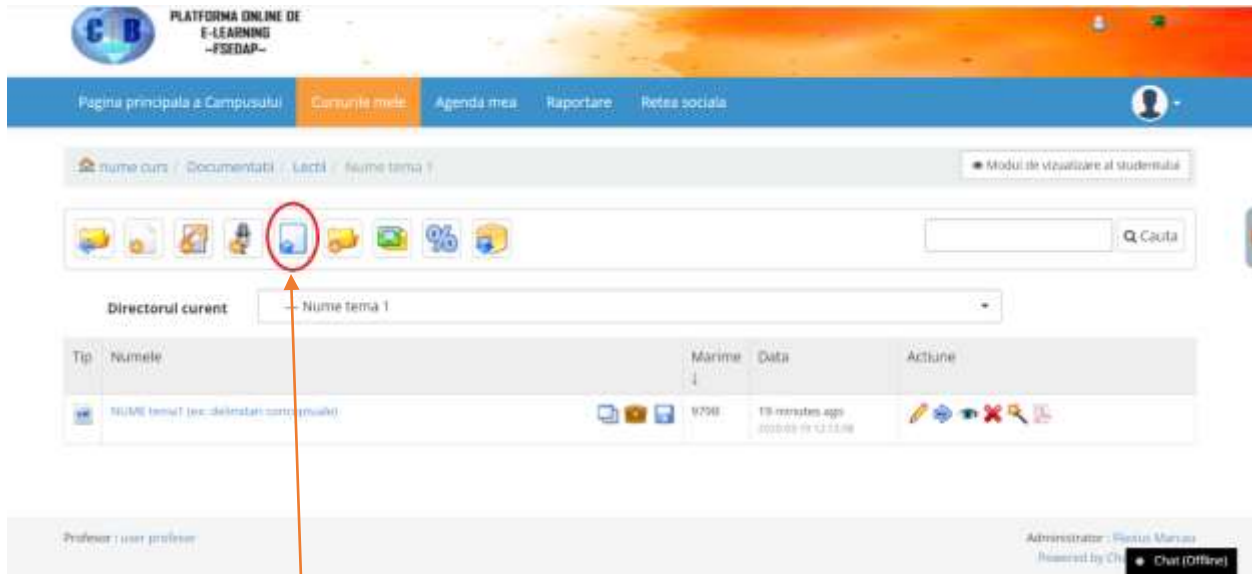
C B

PLATFORMA ONLINE DE E-LEARNING ~FSEDAP~

Pagina principala a Campusului | Cursurile mele | Agenda mea | Raportare | Retea sociala

nume curs / Documentatii / Lectii / Nume tema 1

Modul de vizualizare al studentului

Q Cauta

Directorul curent | — Nume tema 1

| Tip | Numele | Marime ↓ | Data | Actiune |
|---|---|---|---|---|
| | NUME tema1 (ex: delimitari conceptuale) | 970B | 19 minutes ago 2020-03-19 12:13:08 | |

Profesor : user profesor

Administrator : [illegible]
Powered by Ch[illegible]

Chat (Offline)